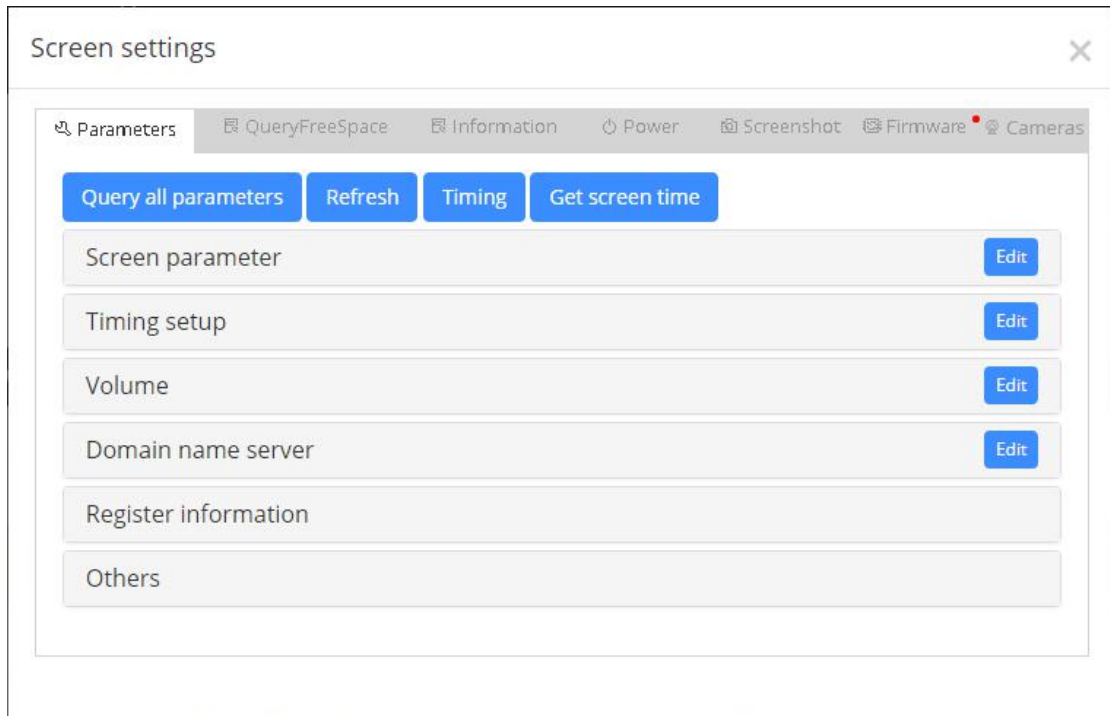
Screen settings

×

Parameters QueryFreeSpace Information Power Screenshot Firmware Cameras

Query all parameters Refresh Timing Get screen time

Screen parameter Edit

Timing setup Edit

Volume Edit

Domain name server Edit

Register information

Others